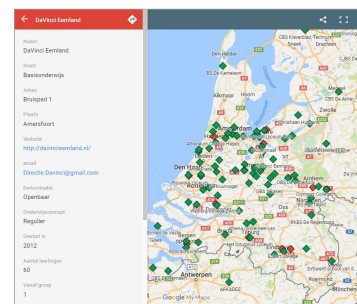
DaVinci Eemland

Naam
DaVinci Eemland

Soort
Basisonderwijs

Adres
Bruispad 1

Plaats
Amersfoort

Website
http://davincieemland.nl/

email
Directie.Davinci@gmail.com

Denominatie
Openbaar

Onderwijsconcept
Regulier

Gestart in
2012

Aantal leerlingen
60

Vanaf groep
1

CBS Kleurrijk Terhorne
Sneek
Drachten
OBS De Zandlopers
Zwolle
Alkmaar
Haarlem
Amsterdam
Amersfoort
Den Haag
Rotterdam
Goes
Breda
Antwerpen
RKBS De Regenboog
Google My Maps
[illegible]